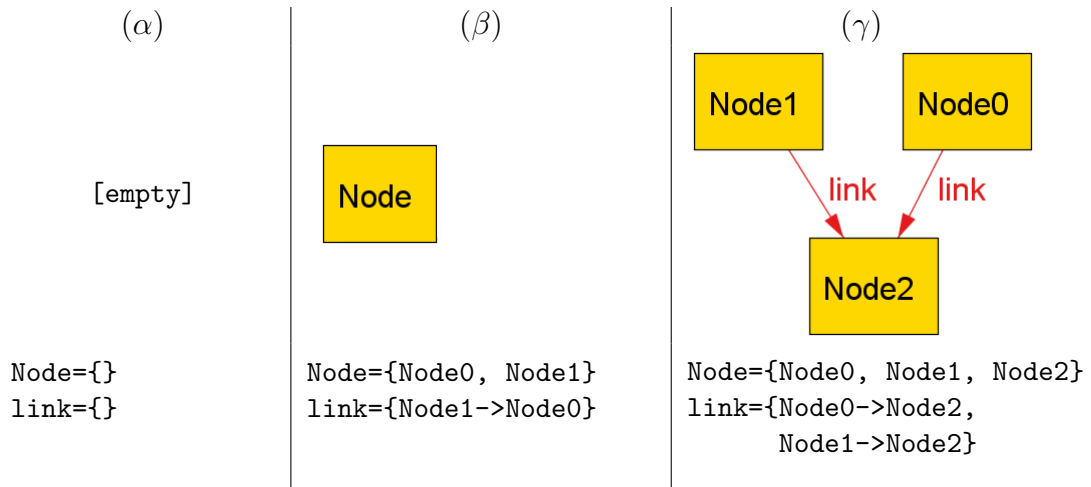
$(\alpha)$

[empty]

Node={}
link={}

$(\beta)$

Node

Node={Node0, Node1}
link={Node1->Node0}

$(\gamma)$

Node1

Node0

link

link

Node2

Node={Node0, Node1, Node2}
link={Node0->Node2, Node1->Node2}